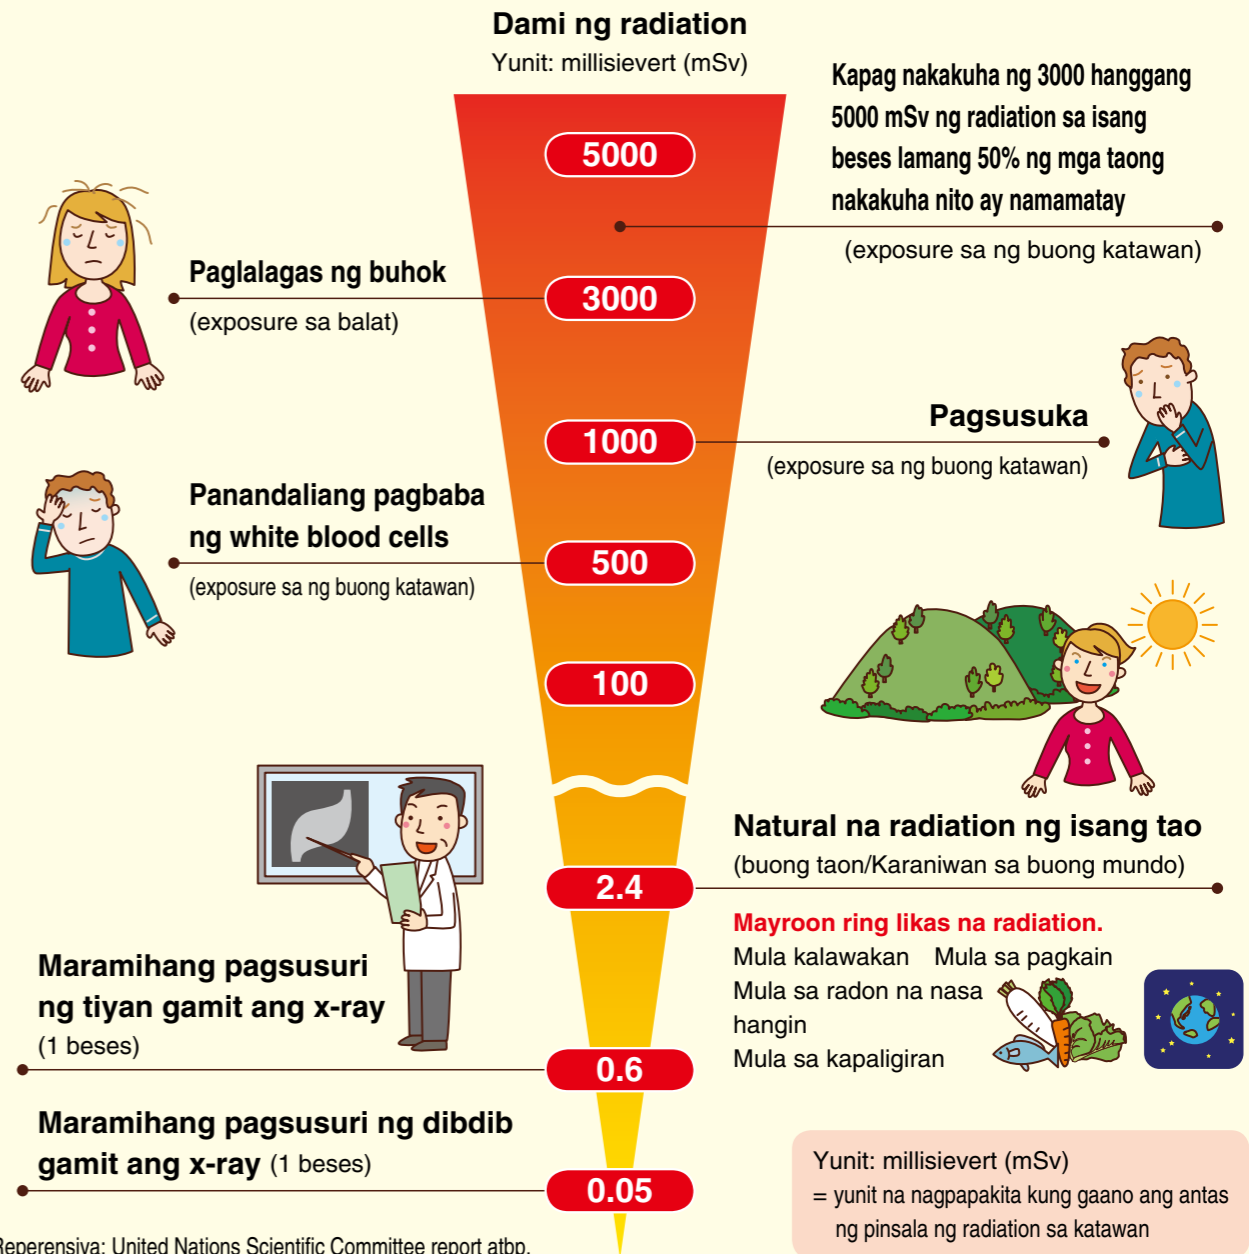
Dami ng radiation
Yunit: millisievert (mSv)

5000

Kapag nakakuha ng 3000 hanggang 5000 mSv ng radiation sa isang beses lamang 50% ng mga taong nakakuha nito ay namamatay
(exposure sa ng buong katawan)

3000

Paglalagas ng buhok
(exposure sa balat)

1000

Pagsusuka
(exposure sa ng buong katawan)

500

Panandaliang pagbaba ng white blood cells
(exposure sa ng buong katawan)

100

2.4

Natural na radiation ng isang tao
(buong taon/Karaniwan sa buong mundo)

Mayroon ring likas na radiation.
Mula kalawakan Mula sa pagkain
Mula sa radon na nasa hangin
Mula sa kapaligiran

0.6

Maramihang pagsusuri ng tiyan gamit ang x-ray
(1 beses)

0.05

Maramihang pagsusuri ng dibdib gamit ang x-ray (1 beses)

Yunit: millisievert (mSv)
= yunit na nagpapakita kung gaano ang antas ng pinsala ng radiation sa katawan

Reperensiya: United Nations Scientific Committee report atbp.